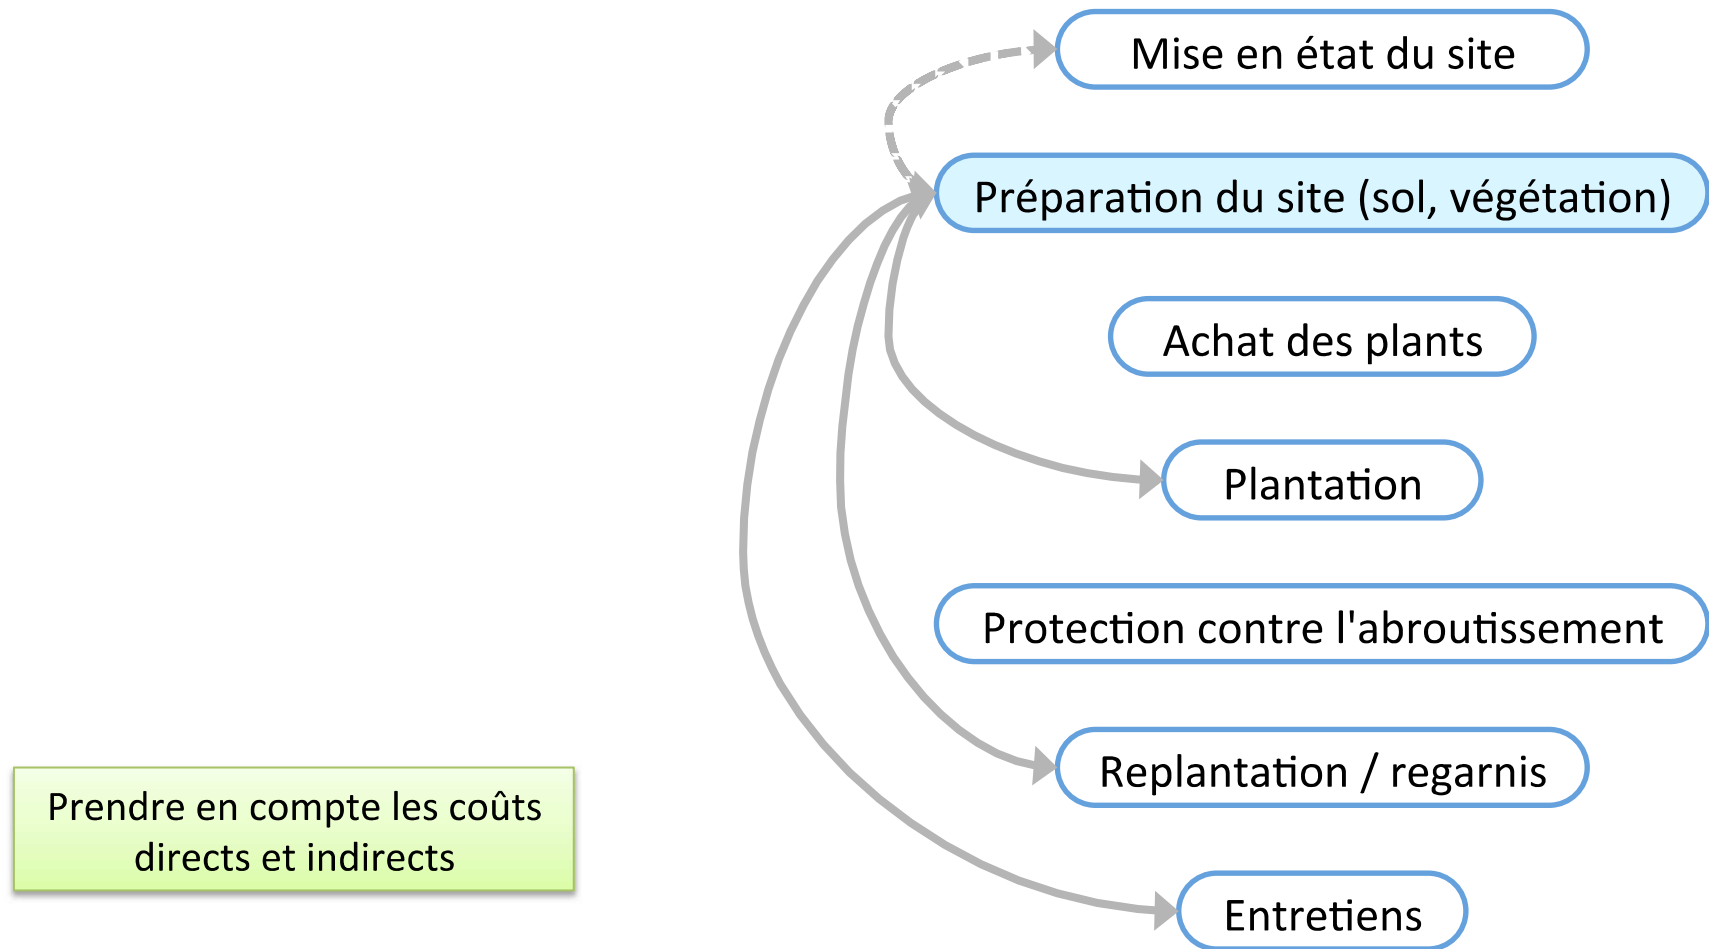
Mise en état du site

Préparation du site (sol, végétation)

Achat des plants

Plantation

Protection contre l'abroutissement

Replantation / regarnis

Entretiens

Prendre en compte les coûts directs et indirects